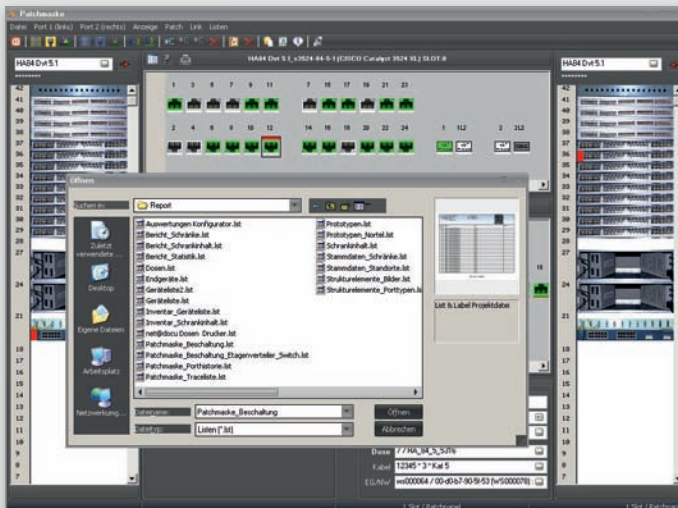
Patchmaske

Datei Port 1 (links) Port 2 (rechts) Anzeige Patch Link Listen

HA84 Dvt 5.1

HA84 Dvt 5.1_s3524-84-5-1 (CISCO Catalyst 3524 XL) SLOT:0

HA84 Dvt 5.1

1 3 5 7 9 11 13 15 17 19 21 23

2 4 6 8 10 12 14 16 18 20 22 24 1 1L2 2 2L2

42 41 40 39 38 37 36 35 34 33 32 31 30 29 28 27 26 25 24 23 22 21 20 19 18 17 16 15 14 13 12 11 10 9 8

Öffnen

Suchen in: Report

Zuletzt verwendete ...

Desktop

Eigene Dateien

Arbeitsplatz

Netzwerkumg...

Auswertungen Konfigurator.lst
Bericht_Schränke.lst
Bericht_Schrankinhalt.lst
Bericht_Statistik.lst
Dosen.lst
Endgeräte.lst
Geräteliste2.lst
Geräteliste.lst
Inventar_Geräteliste.lst
Inventar_Schrankinhalt.lst
net@docu Dosen Drucker.lst
Patchmaske_Beschaltung.lst
Patchmaske_Beschaltung_Etagenverteiler_Switch.lst
Patchmaske_Porthistorie.lst
Patchmaske_Traceliste.lst

Prototypen.lst
Prototypen_Nortel.lst
Schrankinhalt.lst
Stammdaten_Schränke.lst
Stammdaten_Standorte.lst
Strukturelemente_Bilder.lst
Strukturelemente_Porttypen.lst

List & Label Projektdatei

Dateiname: Patchmaske_Beschaltung

Dateityp: Listen (*.lst)

Öffnen

Abbrechen

Dose 77HA_84_5_53/6

Kabel 12345 * 3 * Kat 5

EG/NW ws000064 / 00-d0-b7-90-5f-53 (WS000078)

1 Slot / Patchpanel

1 Slot / Patchpanel